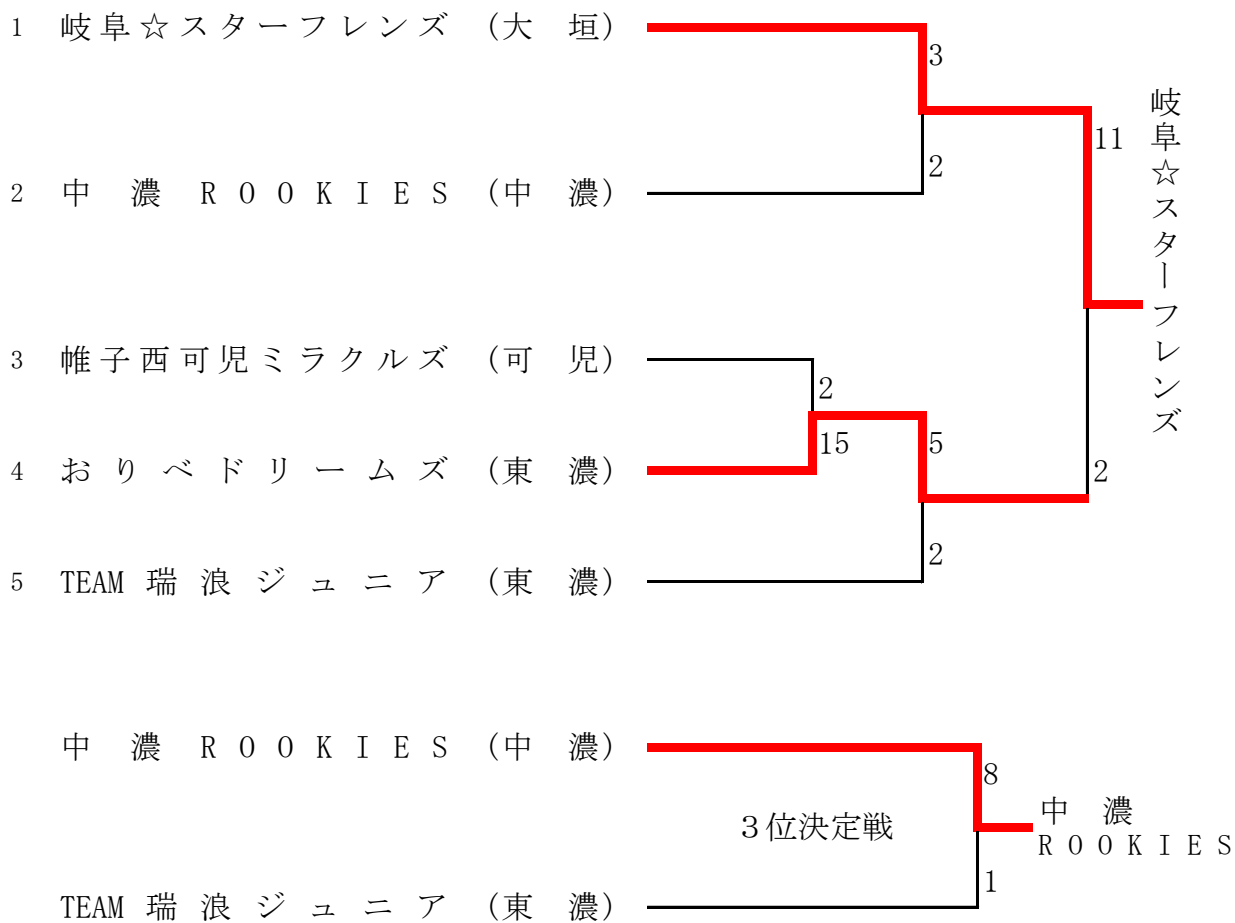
1 岐阜☆スターフレンズ（大 垣）
2 中 濃 ＲＯＯＫＩＥＳ（中 濃）
3 帷子西可児ミラクルズ（可 児）
4 おりべドリームズ（東 濃）
5 TEAM 瑞浪ジュニア（東 濃）

3
2
11
2
15
5
2
2

岐阜☆スターフレンズ

中 濃 ＲＯＯＫＩＥＳ（中 濃）
TEAM 瑞浪ジュニア（東 濃）

３位決定戦

8
1

中 濃
ＲＯＯＫＩＥＳ